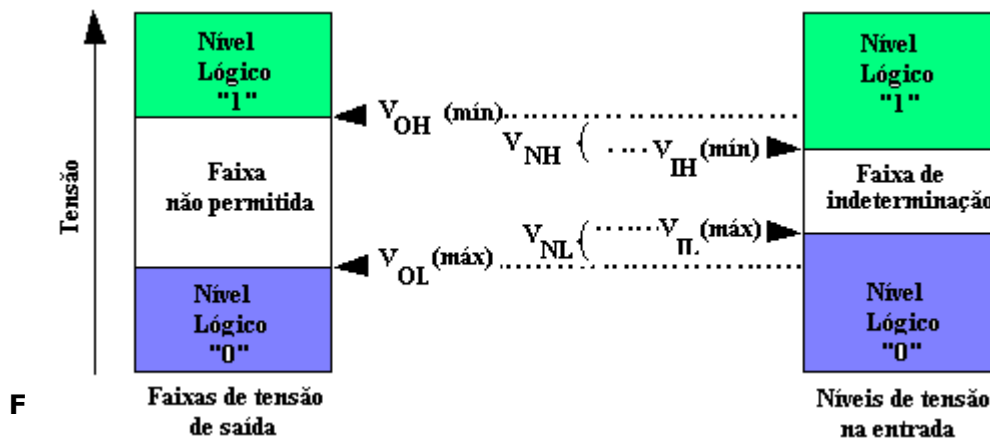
Tensão

Nível Lógico "1"

Faixa não permitida

Nível Lógico "0"

Faixas de tensão de saída

$V_{OH}$ (mín)

$V_{NH}$

$V_{IH}$(mín)

$V_{OL}$ (máx)

$V_{NL}$

$V_{IL}$ (máx)

Nível Lógico "1"

Faixa de indeterminação

Nível Lógico "0"

Níveis de tensão na entrada

F